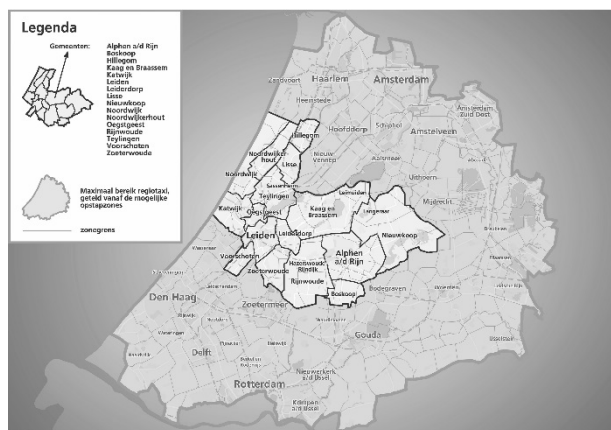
Legenda

Gemeenten:

Alphen a/d Rijn
Boskoop
Hillegom
Kaag en Braassem
Katwijk
Leiden
Leiderdorp
Lisse
Nieuwkoop
Noordwijk
Noordwijkerhout
Oegstgeest
Rijnwoude
Teylingen
Voorschoten
Zoeterwoude

Maximaal bereik regiotaxi, geteld vanaf de mogelijke opstapzones

zonegrens

Zandvoort
Haarlem
Amsterdam
Heemstede
Amstelveen
Amsterdam Zuid Oost
Hillegom
Hoofddorp
Schiphol
Aalsmeer
Noordwijkerhout
Lisse
Nieuw Vennep
Noordwijk
Sassenheim
Teylingen
Uithoorn
Leimuiden
Kaag en Braassem
Langeraar
Mijdrecht
Katwijk
Oegstgeest
Leiden
Leiderdorp
Nieuwkoop
Wassenaar
Voorschoten
Zoeterwoude
Hazerswoude Rijndijk
Alphen a/d Rijn
Rijnwoude
Boskoop
Den Haag
Zoetermeer
Bodegraven
Gouda
Delft
Rotterdam
Nieuwerkerk a/d IJssel
Krimpen a/d IJssel